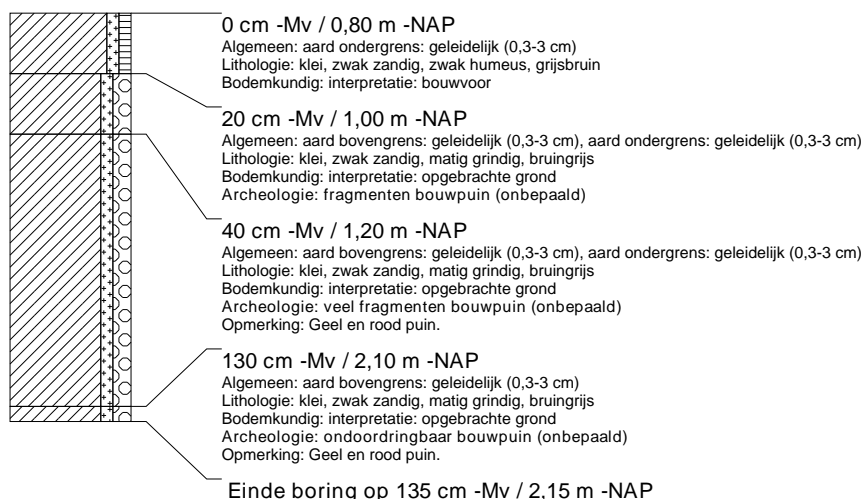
0 cm -Mv / 0,80 m -NAP
Algemeen: aard ondergrens: geleidelijk (0,3-3 cm)
Lithologie: klei, zwak zandig, zwak humeus, grijsbruin
Bodemkundig: interpretatie: bouwvoor

20 cm -Mv / 1,00 m -NAP
Algemeen: aard bovengrens: geleidelijk (0,3-3 cm), aard ondergrens: geleidelijk (0,3-3 cm)
Lithologie: klei, zwak zandig, matig grindig, bruingrijs
Bodemkundig: interpretatie: opgebrachte grond
Archeologie: fragmenten bouwpuin (onbepaald)

40 cm -Mv / 1,20 m -NAP
Algemeen: aard bovengrens: geleidelijk (0,3-3 cm), aard ondergrens: geleidelijk (0,3-3 cm)
Lithologie: klei, zwak zandig, matig grindig, bruingrijs
Bodemkundig: interpretatie: opgebrachte grond
Archeologie: veel fragmenten bouwpuin (onbepaald)
Opmerking: Geel en rood puin.

130 cm -Mv / 2,10 m -NAP
Algemeen: aard bovengrens: geleidelijk (0,3-3 cm)
Lithologie: klei, zwak zandig, matig grindig, bruingrijs
Bodemkundig: interpretatie: opgebrachte grond
Archeologie: ondoordringbaar bouwpuin (onbepaald)
Opmerking: Geel en rood puin.

Einde boring op 135 cm -Mv / 2,15 m -NAP